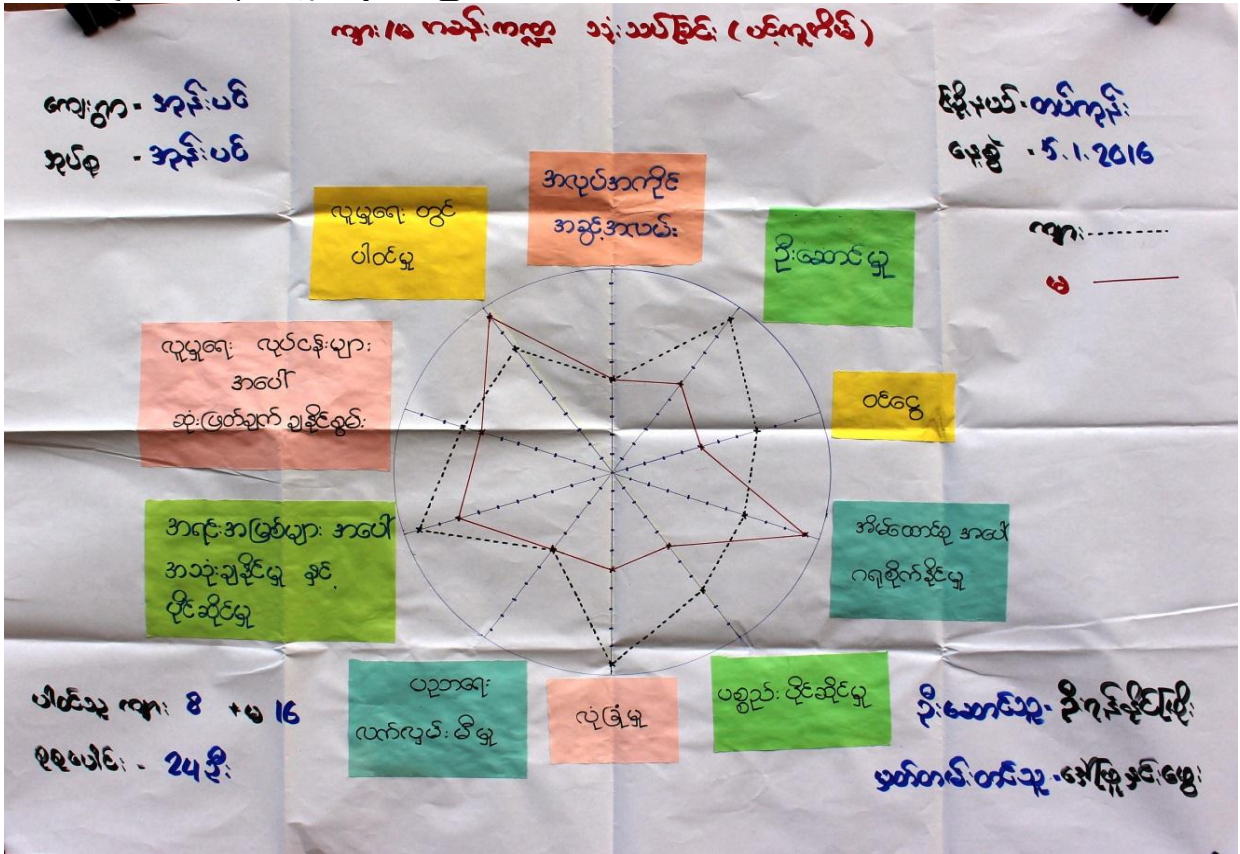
ကျား/မ ကသန်းကဏ္ဍ သုံးသပ်ခြင်း (ပင့်ကူကွက်)

ကျေးရွာ - အုန်းပင်
အုပ်စု - အုန်းပင်

မြို့နယ် - တပ်ကုန်း
နေ့စွဲ - 5.1.2016

ကျား -----------
မ ———

အလုပ်အကိုင် အခွင့်အလမ်း

လူမှုရေး တွင် ပါဝင်မှု

ဦးဆောင်မှု

လူမှုရေး လုပ်ငန်းများ အပေါ် ဆုံးဖြတ်ချက် ချနိုင်မှု

ဝင်ငွေ

အရင်းအမြစ်များ အပေါ် အသုံးချနိုင်မှု နှင့် ပိုင်ဆိုင်မှု

အိမ်ထောင်စု အပေါ် ဂရုစိုက်နိုင်မှု

ပညာရေး လက်လှမ်းမီမှု

လုံခြုံမှု

ပစ္စည်း ပိုင်ဆိုင်မှု

ပါဝင်သူ ကျား 8 + မ 16
စုစုပေါင်း - 24 ဦး

ဦးဆောင်သူ - ဒေါ်ခင်နွဲ့ပြုံး
မှတ်တမ်းတင်သူ - ဒေါ်ဖြူနှင်းဖွေး